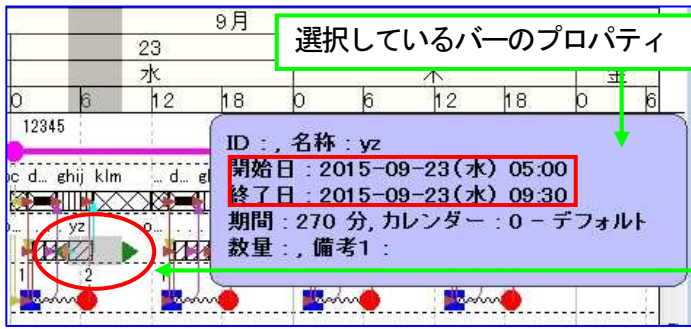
9月

23

水

0 6 12 18 0 6 12 18 0 6

選択しているバーのプロパティ

12345

oc d... ghij klm ... d... ge

yz

1 2

ID : , 名称 : yz
開始日 : 2015-09-23(水) 05:00
終了日 : 2015-09-23(水) 09:30
期間 : 270 分, カレンダー : 0 - デフォルト
数量 : , 備考1 :